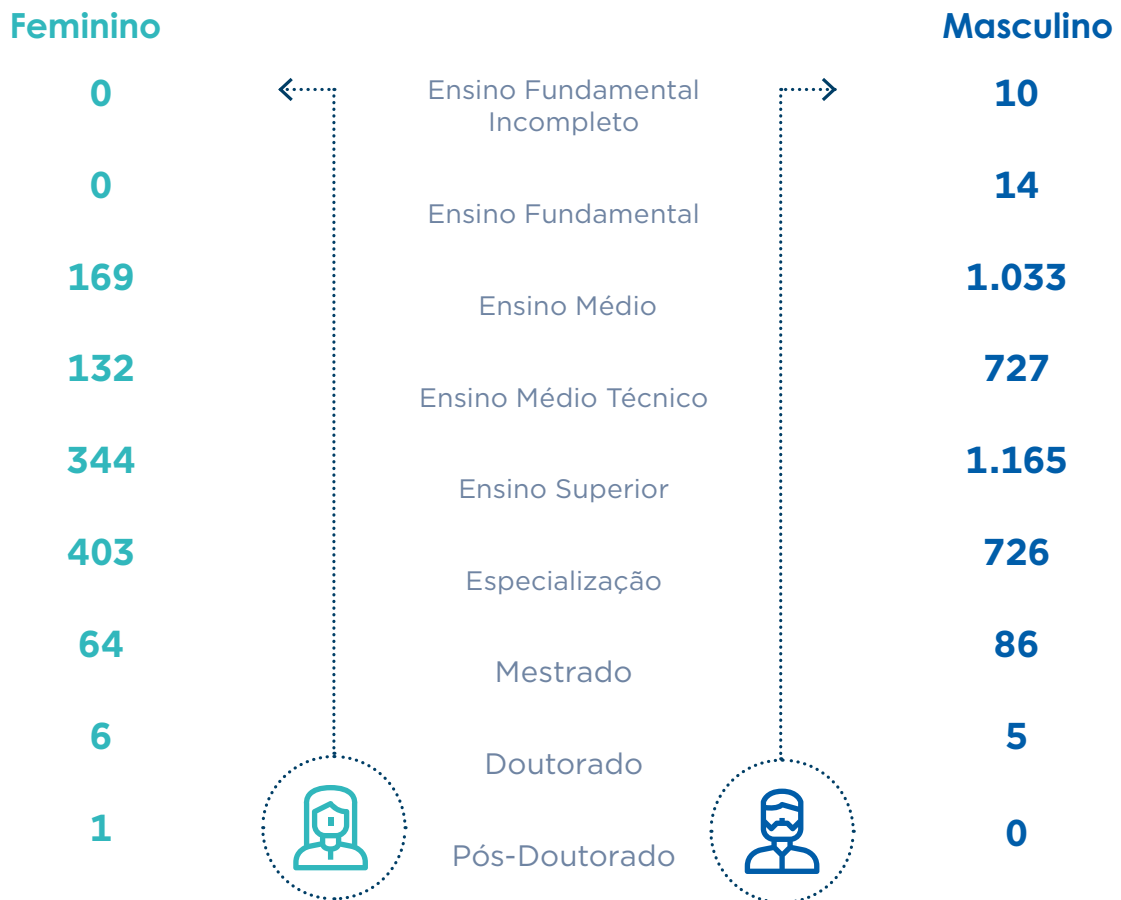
| Feminino | | Masculino |
|---|---|---|
| 0 | Ensino Fundamental Incompleto | 10 |
| 0 | Ensino Fundamental | 14 |
| 169 | Ensino Médio | 1.033 |
| 132 | Ensino Médio Técnico | 727 |
| 344 | Ensino Superior | 1.165 |
| 403 | Especialização | 726 |
| 64 | Mestrado | 86 |
| 6 | Doutorado | 5 |
| 1 | Pós-Doutorado | 0 |